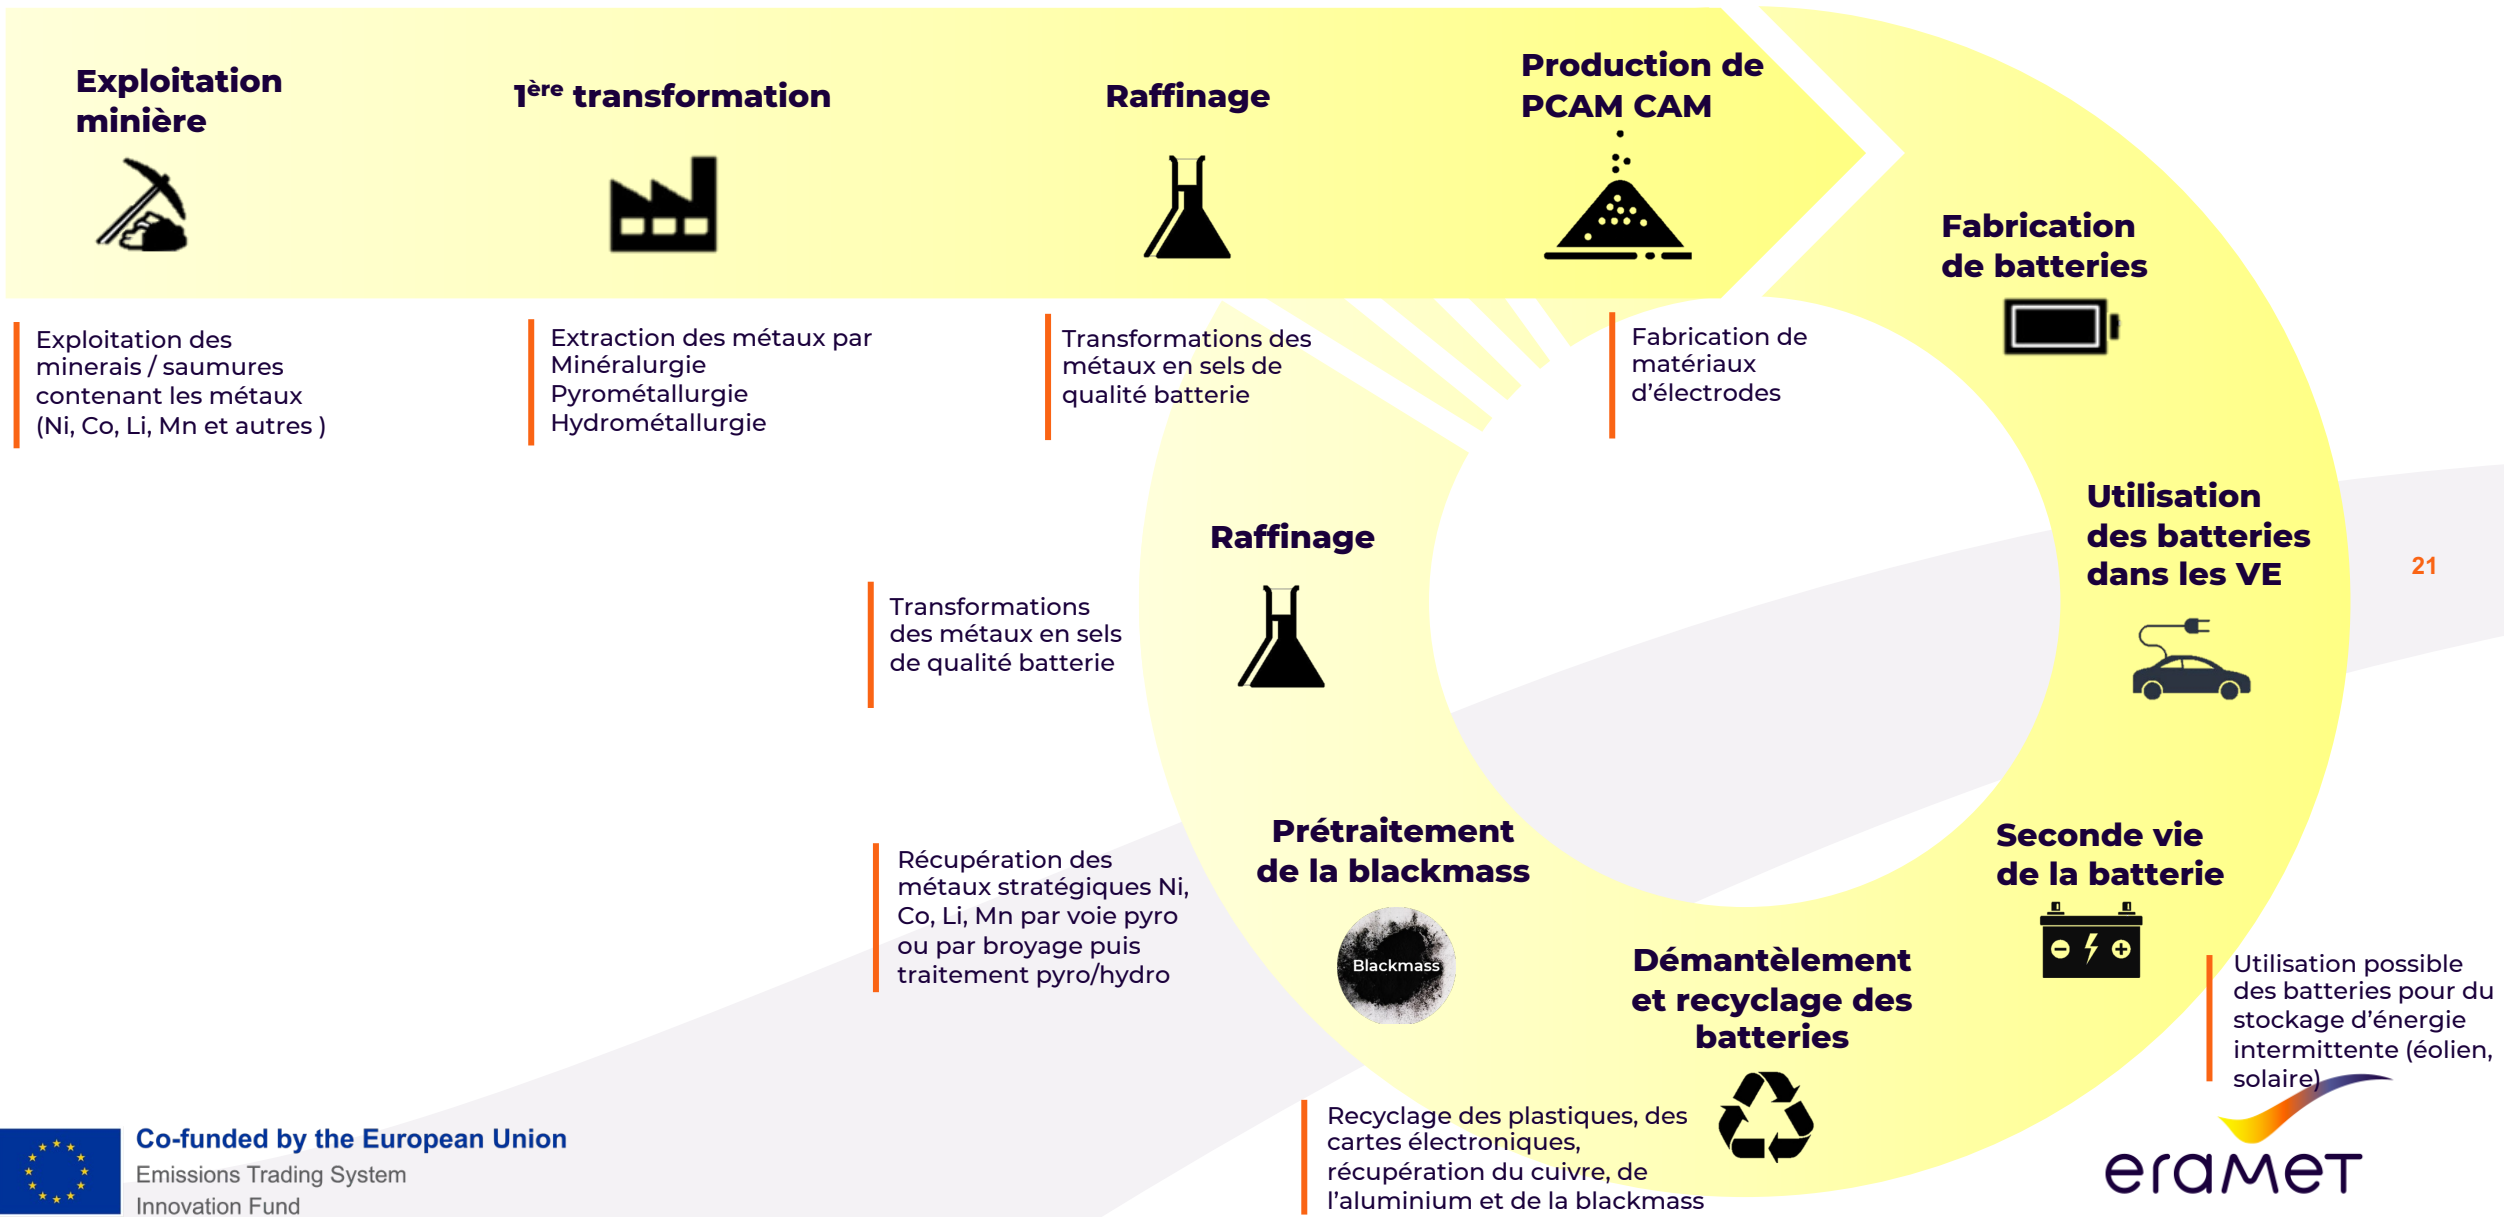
Exploitation minière

1$^{ère}$ transformation

Raffinage

Production de PCAM CAM

Exploitation des minerais / saumures contenant les métaux (Ni, Co, Li, Mn et autres )

Extraction des métaux par
Minéralurgie
Pyrométallurgie
Hydrométallurgie

Transformations des métaux en sels de qualité batterie

Fabrication de matériaux d'électrodes

Fabrication de batteries

Utilisation des batteries dans les VE

21

Raffinage

Transformations des métaux en sels de qualité batterie

Prétraitement de la blackmass

Blackmass

Récupération des métaux stratégiques Ni, Co, Li, Mn par voie pyro ou par broyage puis traitement pyro/hydro

Seconde vie de la batterie

Démantèlement et recyclage des batteries

Utilisation possible des batteries pour du stockage d'énergie intermittente (éolien, solaire)

Recyclage des plastiques, des cartes électroniques, récupération du cuivre, de l'aluminium et de la blackmass

Co-funded by the European Union
Emissions Trading System
Innovation Fund

eramet